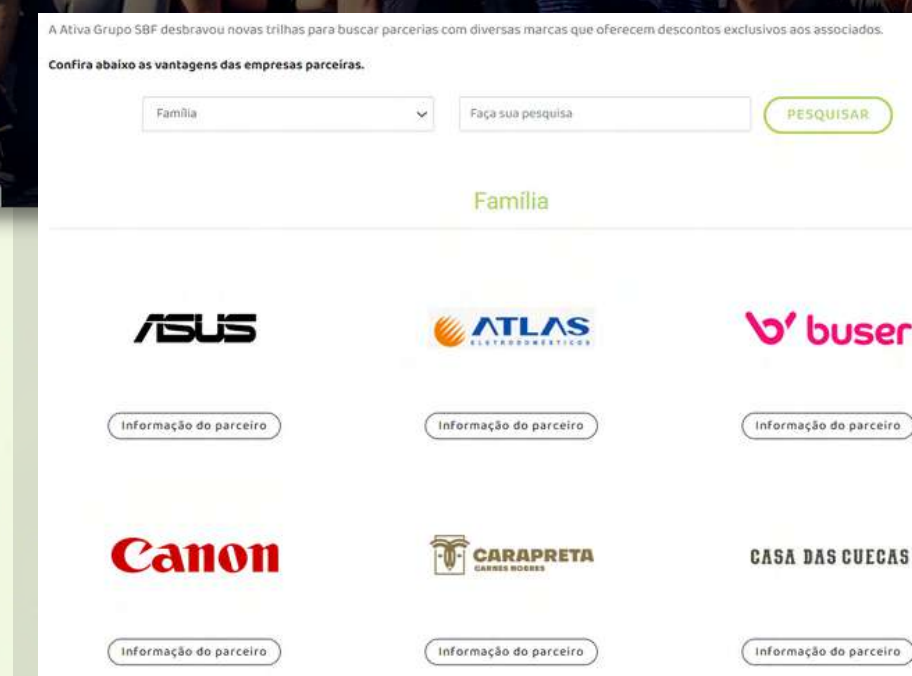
A Ativa Grupo SBF desbravou novas trilhas para buscar parcerias com diversas marcas que oferecem descontos exclusivos aos associados.

Confira abaixo as vantagens das empresas parceiras.

Família

Faça sua pesquisa

PESQUISAR

Família

ASUS

ATLAS
ELETRODOMÉSTICOS

buser

Informação do parceiro

Informação do parceiro

Informação do parceiro

Canon

CARAPRETA
CARNES NOBRES

CASA DAS CUECAS

Informação do parceiro

Informação do parceiro

Informação do parceiro